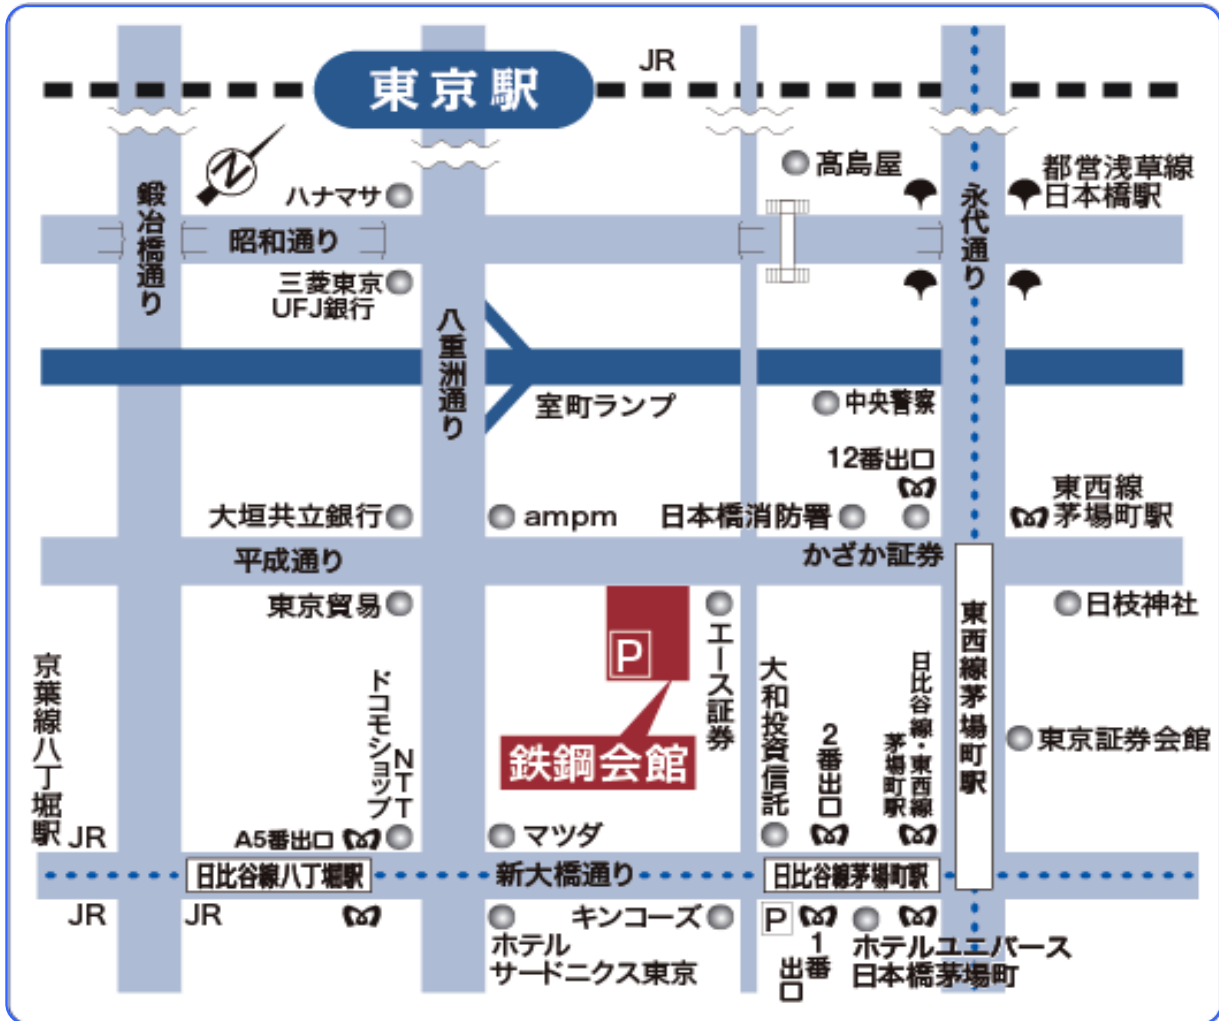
東京駅

JR

N

鍛冶橋通り

ハナマサ

高島屋

都営浅草線
日本橋駅

永代通り

昭和通り

三菱東京
UFJ銀行

八重洲通り

室町ランプ

中央警察

12番出口

東西線
茅場町駅

大垣共立銀行

ampm

日本橋消防署

平成通り

かざか証券

東京貿易

P

エース証券

日枝神社

東西線茅場町駅

京葉線八丁堀駅

JR

ドコモショップ

NTT

鉄鋼会館

大和投資信託

2番出口

日比谷線・東西線茅場町駅

東京証券会館

A5番出口

マツダ

日比谷線八丁堀駅

新大橋通り

日比谷線茅場町駅

JR

JR

キンコーズ

ホテル
サードニクス東京

P

1番出口

ホテルユニバース
日本橋茅場町